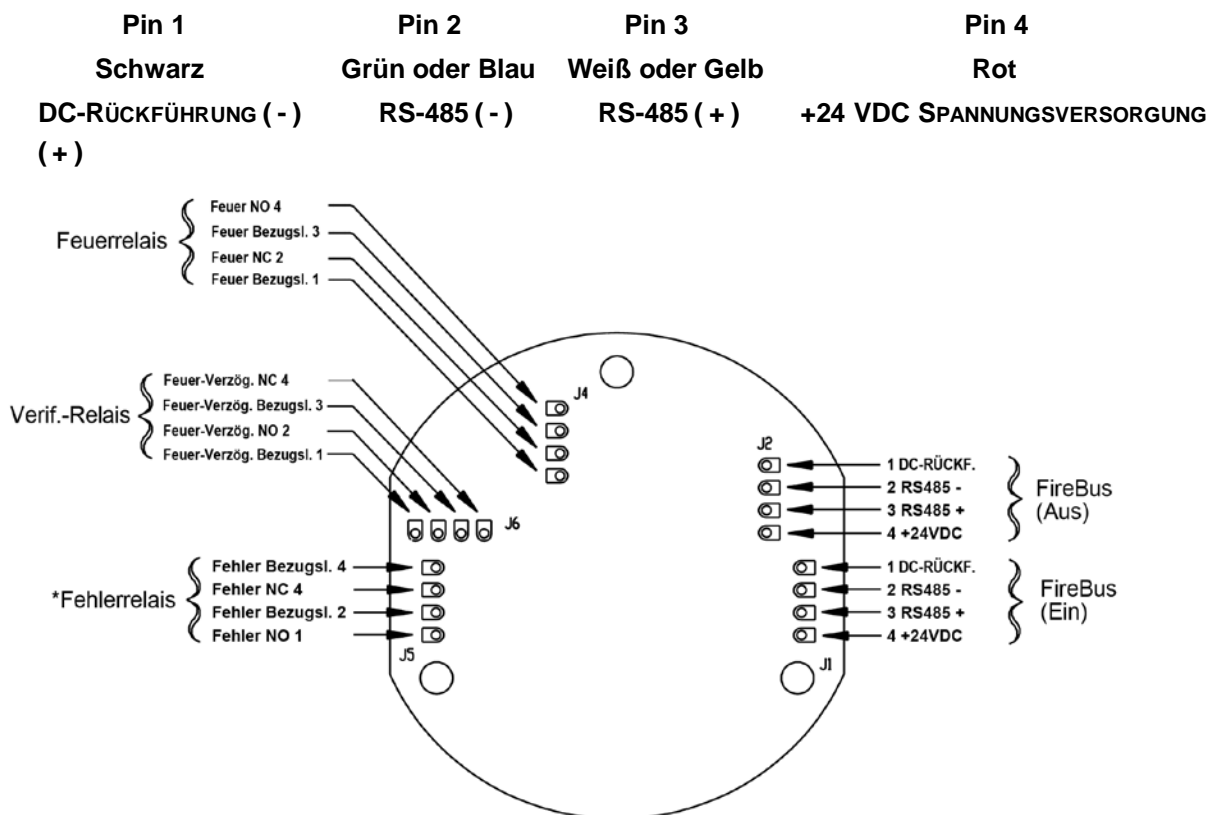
| Pin 1 | Pin 2 | Pin 3 | Pin 4 |
|---|---|---|---|
| Schwarz | Grün oder Blau | Weiß oder Gelb | Rot |
| DC-RÜCKFÜHRUNG ( - ) | RS-485 ( - ) | RS-485 ( + ) | +24 VDC SPANNUNGSVERSORGUNG ( + ) |

Feuerrelais
Feuer NO 4
Feuer Bezugsl. 3
Feuer NC 2
Feuer Bezugsl. 1

Verif.-Relais
Feuer-Verzög. NC 4
Feuer-Verzög. Bezugsl. 3
Feuer-Verzög. NO 2
Feuer-Verzög. Bezugsl. 1

J4
J6

*Fehlerrelais
Fehler Bezugsl. 4
Fehler NC 4
Fehler Bezugsl. 2
Fehler NO 1

J5

J2
1 DC-RÜCKF.
2 RS485 -
3 RS485 +
4 +24VDC
FireBus (Aus)

1 DC-RÜCKF.
2 RS485 -
3 RS485 +
4 +24VDC
FireBus (Ein)

J1